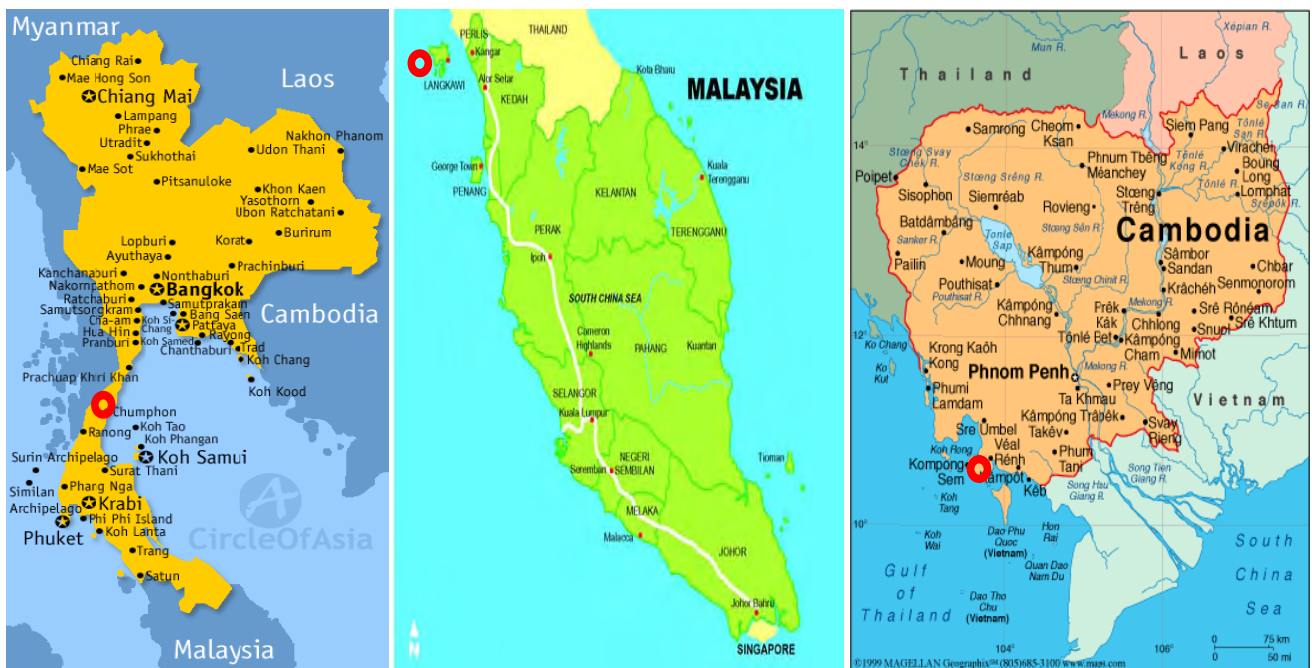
Myanmar
Laos
Chiang Rai
Mae Hong Son
Chiang Mai
Lampang
Phrae
Utradit
Sukhothai
Mae Sot
Nakhon Phanom
Udon Thani
Pitsanuloke
Khon Kaen
Yasothorn
Ubon Ratchatani
Lopburi
Korat
Burirum
Ayuthaya
Prachinburi
Kanchanaburi
Nonthaburi
Nakornpathom
Bangkok
Ratchaburi
Samutprakarn
Samutsongkram
Bang Saen
Cha-am
Koh Si Chang
Pattaya
Hua Hin
Rayong
Pranburi
Koh Samed
Trad
Chanthaburi
Koh Chang
Cambodia
Prachuap Khri Khan
Koh Kood
Chumphon
Ranong
Koh Tao
Koh Phangan
Surin Archipelago
Koh Samui
Surat Thani
Similan Archipelago
Pharg Nga
Krabi
Phuket
Phi Phi Island
Koh Lanta
Trang
Satun
CircleOfAsia
Malaysia

PERLIS
THAILAND
Kangar
Kota Bharu
MALAYSIA
LANGKAWI
Alor Setar
KEDAH
George Town
PENANG
KELANTAN
Kuala Terengganu
PERAK
TERENGGANU
Ipoh
SOUTH CHINA SEA
Cameron Highlands
PAHANG
Kuantan
SELANGOR
Kuala Lumpur
NEGERI SEMBILAN
Seremban
Tioman
MELAKA
Malacca
JOHOR
Johor Bahru
SINGAPORE
N

Xépian R.
Laos
Mun R.
Thailand
Mekong R.
Se San R.
Samrong
Cheom Ksan
Siem Pang
Tônlé Kong R.
14°
Stoeng Svay Chek R.
Phnum Tbeng Méanchey
Virachei
Poipet
Sisophon
Stoeng Sreng R.
Siemréab
Tônlé Kong R.
Boung Long
Tônlé R.
Lomphat
Stoeng Treng
Srépok R.
Rovieng
Batdâmbâng
Stoeng Sen R.
Tonle Sap
Cambodia
Sanker R.
Kâmpóng Thum
Sâmbor
Pailin
Moung
Sandan
Chbar
Senmonorom
Pouthisat
Stoeng Chinit R.
Krâchéh
Pouthisat R.
Kâmpóng Chhnang
Prêk Kák
Mekong R.
Srê Rôneam
Chhlong
Snuol
Srê Khtum
12°
Tônlé Bet
Kâmpóng Cham
Ko Chang
Krong Kaôh Kong
Mimot
Phnom Penh
Ko Kut
Mekong R.
Prey Vêng
Phumi Lamdam
Ta Khmau
Vietnam
Kâmpóng Trâbêk
Sre Umbel
Takêv
Svay Rieng
Kompong Sem
Véal Rénh
Phum Tani
Koh Rong
Kampot
Kep
Song Tien Giang R.
Song Hau Giang R.
Koh Tang
Dao Phu Quoc (Vietnam)
Hon Rai
10°
Koh Wai
Quan Dao Nam Du
South China Sea
Gulf of Thailand
Dao Tho Chu (Vietnam)
104°
106°
0
75 km
50 mi
©1999 MAGELLAN Geographix SM (805)685-3100 www.maps.com